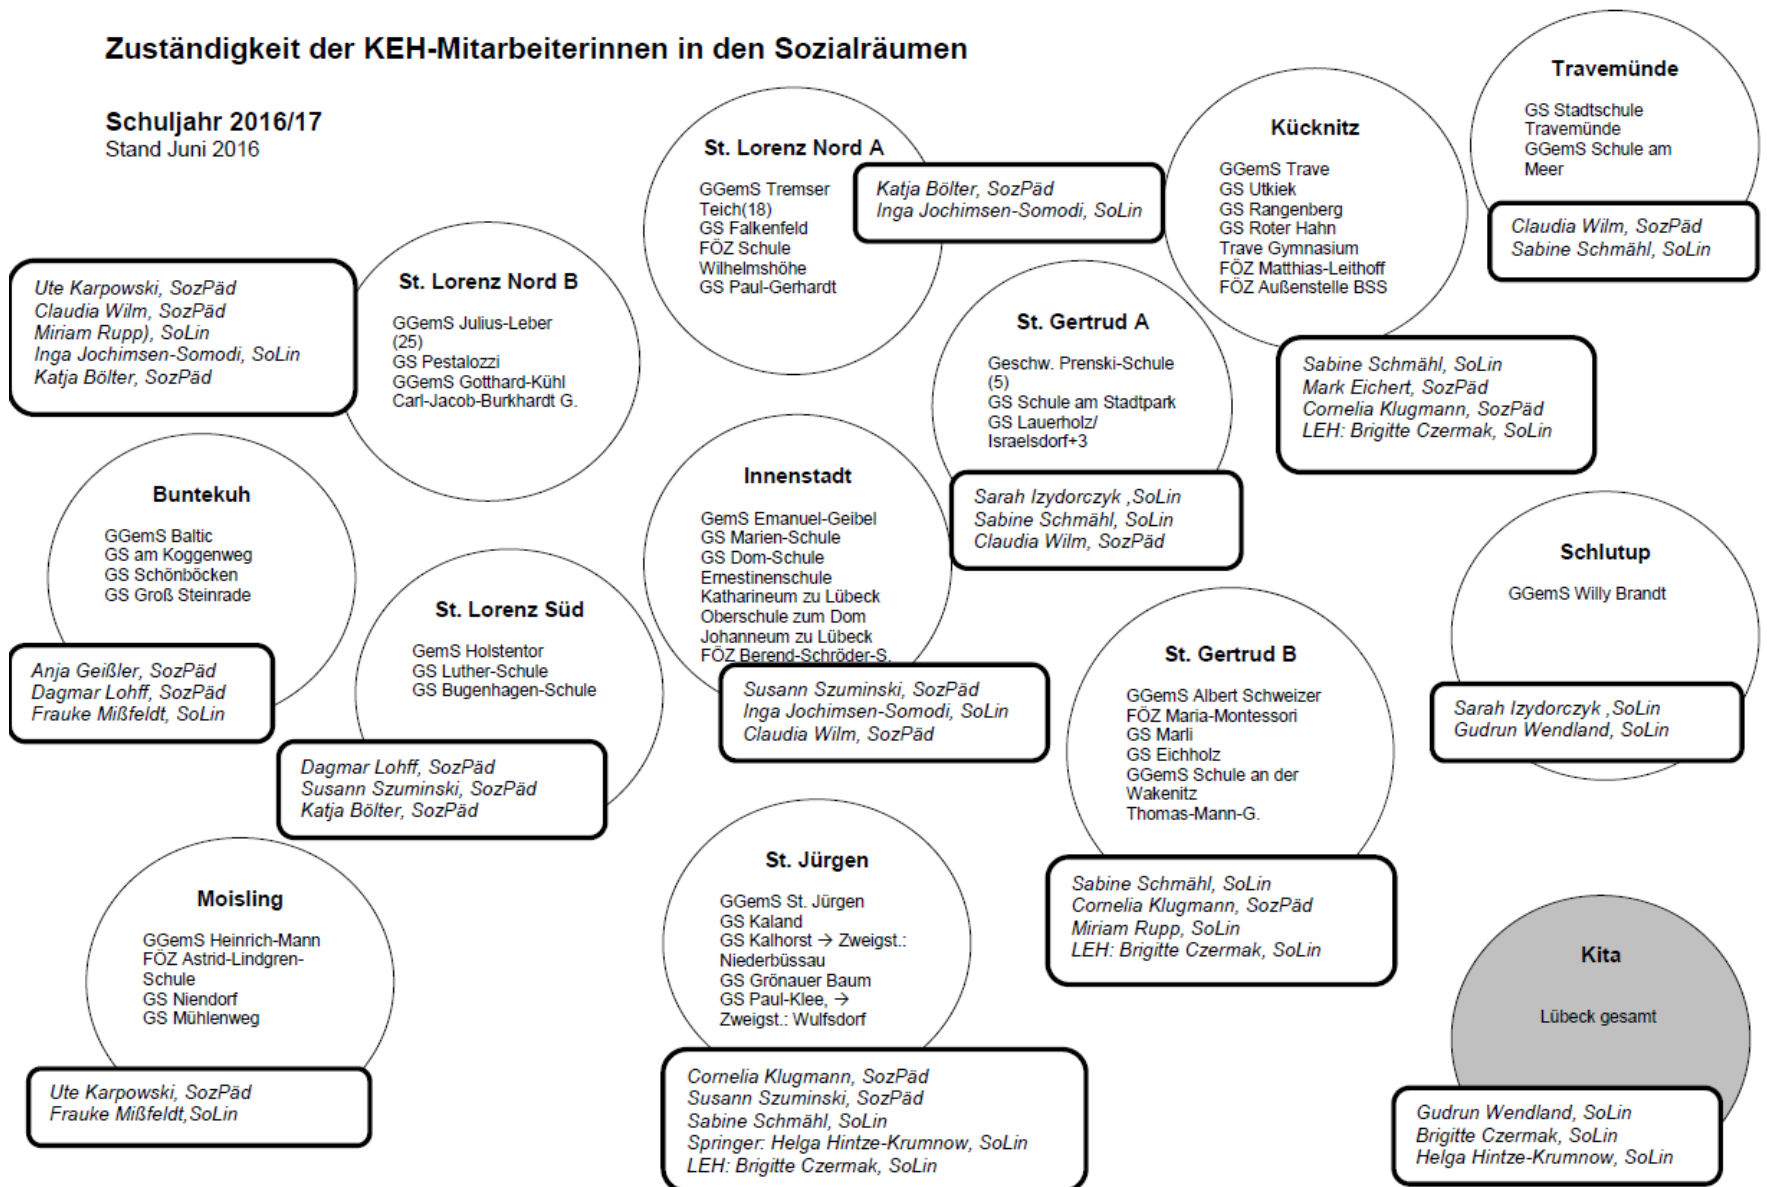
Zuständigkeit der KEH-Mitarbeiterinnen in den Sozialräumen

Schuljahr 2016/17
Stand Juni 2016

St. Lorenz Nord A
GGemS Tremser Teich(18)
GS Falkenfeld
FÖZ Schule Wilhelmshöhe
GS Paul-Gerhardt

Katja Bölter, SozPäd
Inga Jochimsen-Somodi, SoLin

Kücknitz
GGemS Trave
GS Utkiek
GS Rangenberg
GS Roter Hahn
Trave Gymnasium
FÖZ Matthias-Leithoff
FÖZ Außenstelle BSS

Travemünde
GS Stadtschule Travemünde
GGemS Schule am Meer

Claudia Wilm, SozPäd
Sabine Schmähl, SoLin

Ute Karpowski, SozPäd
Claudia Wilm, SozPäd
Miriam Rupp), SoLin
Inga Jochimsen-Somodi, SoLin
Katja Bölter, SozPäd

St. Lorenz Nord B
GGemS Julius-Leber (25)
GS Pestalozzi
GGemS Gotthard-Kühl
Carl-Jacob-Burkhardt G.

St. Gertrud A
Geschw. Prenski-Schule (5)
GS Schule am Stadtpark
GS Lauerholz/ Israelsdorf+3

Sabine Schmähl, SoLin
Mark Eichert, SozPäd
Cornelia Klugmann, SozPäd
LEH: Brigitte Czermak, SoLin

Buntekuh
GGemS Baltic
GS am Koggenweg
GS Schönböcken
GS Groß Steinrade

Innenstadt
GemS Emanuel-Geibel
GS Marien-Schule
GS Dom-Schule
Ernestinenschule
Katharineum zu Lübeck
Oberschule zum Dom
Johanneum zu Lübeck
FÖZ Berend-Schröder-S.

Sarah Izydorczyk ,SoLin
Sabine Schmähl, SoLin
Claudia Wilm, SozPäd

Schlutup
GGemS Willy Brandt

Anja Geißler, SozPäd
Dagmar Lohff, SozPäd
Frauke Mißfeldt, SoLin

St. Lorenz Süd
GemS Holstentor
GS Luther-Schule
GS Bugenhagen-Schule

Susann Szuminski, SozPäd
Inga Jochimsen-Somodi, SoLin
Claudia Wilm, SozPäd

St. Gertrud B
GGemS Albert Schweizer
FÖZ Maria-Montessori
GS Marli
GS Eichholz
GGemS Schule an der Wakenitz
Thomas-Mann-G.

Sarah Izydorczyk ,SoLin
Gudrun Wendland, SoLin

Dagmar Lohff, SozPäd
Susann Szuminski, SozPäd
Katja Bölter, SozPäd

St. Jürgen
GGemS St. Jürgen
GS Kaland
GS Kalhorst → Zweigst.: Niederbüssau
GS Grönauer Baum
GS Paul-Klee, → Zweigst.: Wulfsdorf

Moisling
GGemS Heinrich-Mann
FÖZ Astrid-Lindgren-Schule
GS Niendorf
GS Mühlenweg

Sabine Schmähl, SoLin
Cornelia Klugmann, SozPäd
Miriam Rupp, SoLin
LEH: Brigitte Czermak, SoLin

Kita
Lübeck gesamt

Ute Karpowski, SozPäd
Frauke Mißfeldt,SoLin

Cornelia Klugmann, SozPäd
Susann Szuminski, SozPäd
Sabine Schmähl, SoLin
Springer: Helga Hintze-Krumnow, SoLin
LEH: Brigitte Czermak, SoLin

Gudrun Wendland, SoLin
Brigitte Czermak, SoLin
Helga Hintze-Krumnow, SoLin